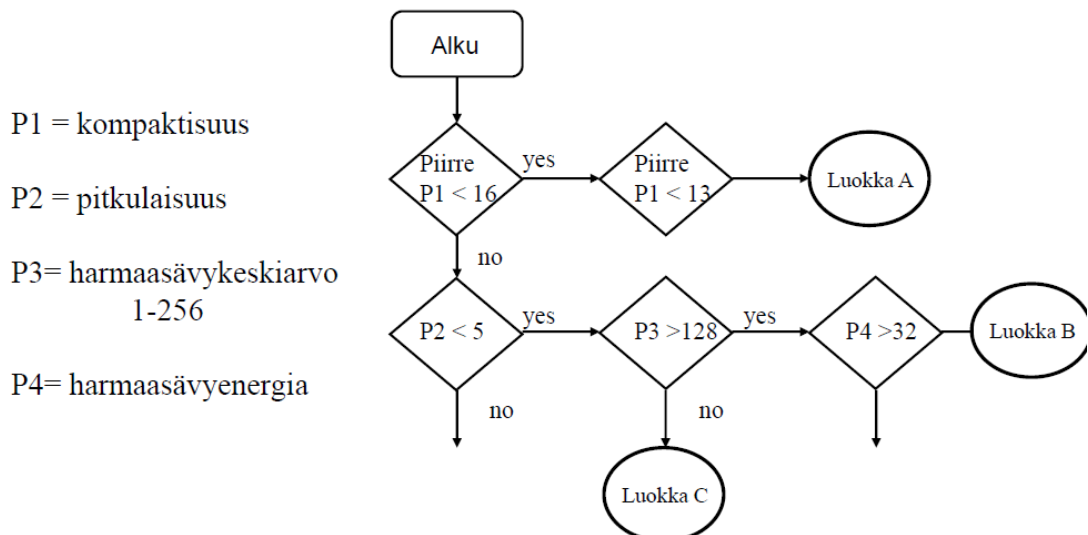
P1 = kompaktisuus

P2 = pitkulaisuus

P3= harmaasävykeskiarvo 1-256

P4= harmaasävyenergia

Alku

Piirre P1 < 16

yes

Piirre P1 < 13

Luokka A

no

P2 < 5

yes

P3 >128

yes

P4 >32

Luokka B

no

no

Luokka C